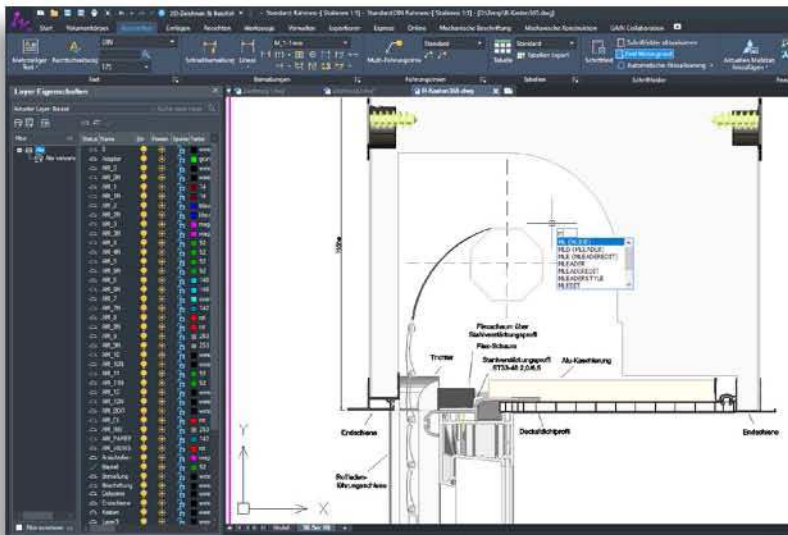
2D-Zeichnen & Beschrift

Start Parametrisierung Beschriften Einfügen Ansichten Werkzeuge Verwalten Exportieren Express Online Mechanische Beschriftung Mechanische Konstruktion GAIN Collaboration

Mehrzeiliger Text Rechtschreibung DIN 1:1 Text

Schnellbemaßung Linear Bemaßungen

Multi-Führungslinie Führungslinien

Standard Tabelle Tabellen

Schriftfeld Schriftfelder aktualisieren Feld-Hintergrund Automatische Aktualisierung Schriftfelder

Layer Eigenschaften

Aktueller Layer: Bauteil

Filter Alle verwendeten

Status Name Ein Frieren Sperren Farbe

0
Adapter
AM_0
AM_0N
AM_1
AM_1N
AM_2
AM_2N
AM_3
AM_3N
AM_4
AM_4N
AM_5
AM_5N
AM_6
AM_6N
AM_7
AM_7N
AM_8
AM_8N
AM_9
AM_9N
AM_10
AM_10N
AM_11
AM_11N
AM_12
AM_12N
AM_BOR
AM_CL
AM_CLN
AM_PAPER
AM_VIEWS
Ausschnitt
Bauteil
Bemaßung
Beschriftung
Dekontur
Endschiene
Kasten
Layer1

Filter invertieren

ML
MLI (MLEADER)
MLD (MLEADALIGN)
MLE (MLEADEREDIT)
MLEADER
MLEADERCOLLECT
MLEADEREDIT
MLEADERSTYLE
MLEDIT

Pinzschraube über Stahlverstärkungsprofil
Flex-Schraube
Trichter
Stahlverstärkungsprofil ST33-48 2,0/4,5
Alu-Kaschierung
Endschiene
Deckelabdichtprofil
Endschiene
Rollladen-führungsschiene

Y
X

Modell 3D Sec 06